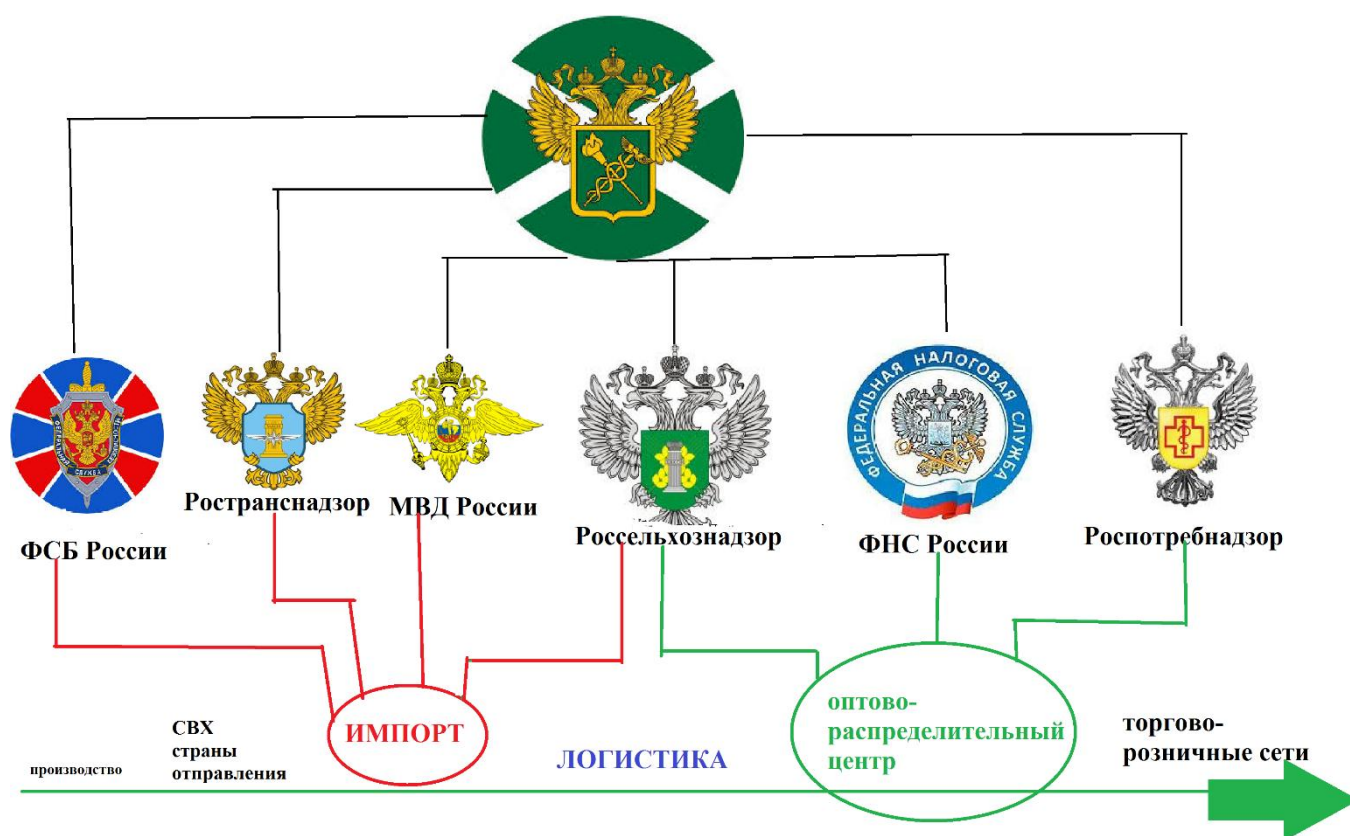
ФЕДЕРАЛЬНАЯ НАЛОГОВАЯ СЛУЖБА

ФСБ России

Ространснадзор

МВД России

Россельхознадзор

ФНС России

Роспотребнадзор

ИМПОРТ

оптово-распределительный центр

производство

СВХ страны отправления

ЛОГИСТИКА

торгово-розничные сети